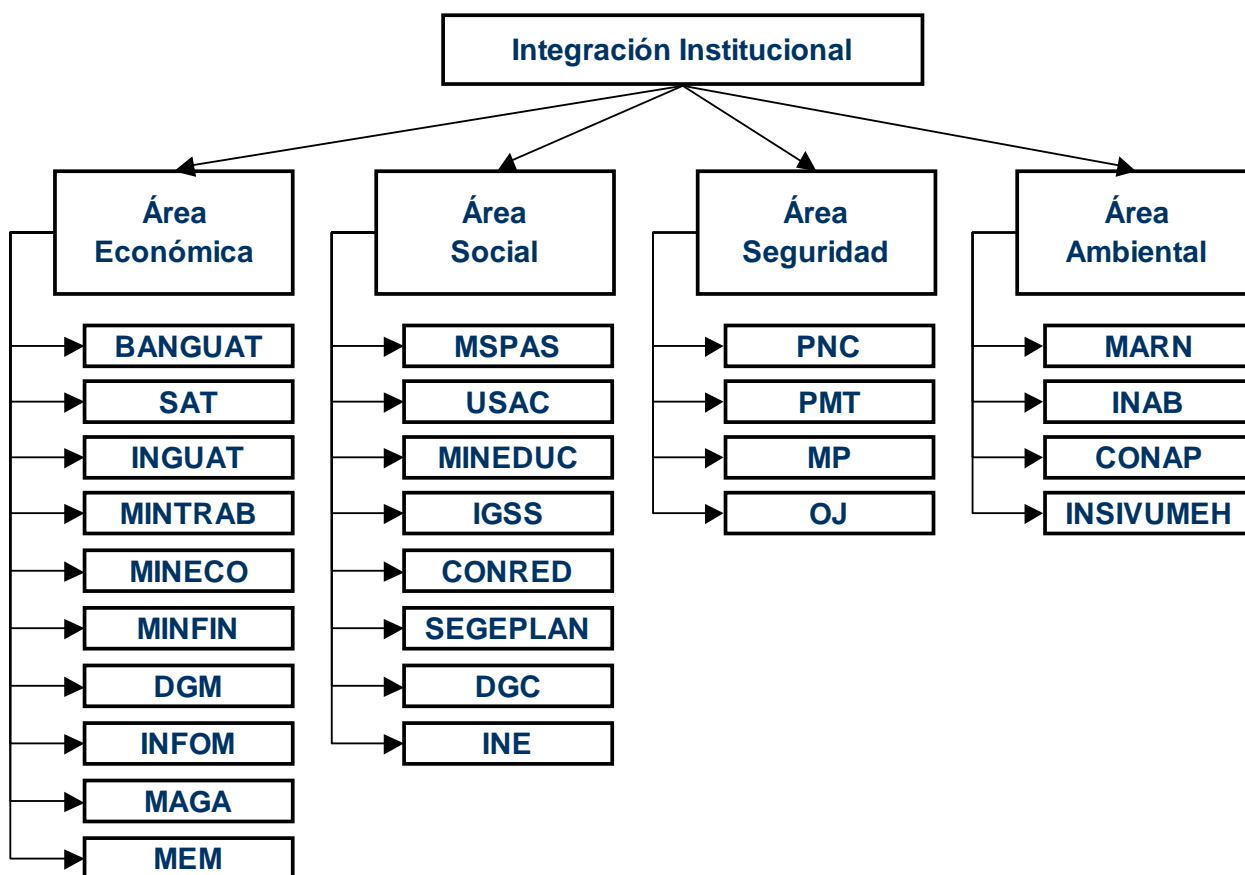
Integración Institucional

Área Económica

BANGUAT
SAT
INGUAT
MINTRAB
MINECO
MINFIN
DGM
INFOM
MAGA
MEM

Área Social

MSPAS
USAC
MINEDUC
IGSS
CONRED
SEGEPLAN
DGC
INE

Área Seguridad

PNC
PMT
MP
OJ

Área Ambiental

MARN
INAB
CONAP
INSIVUMEH